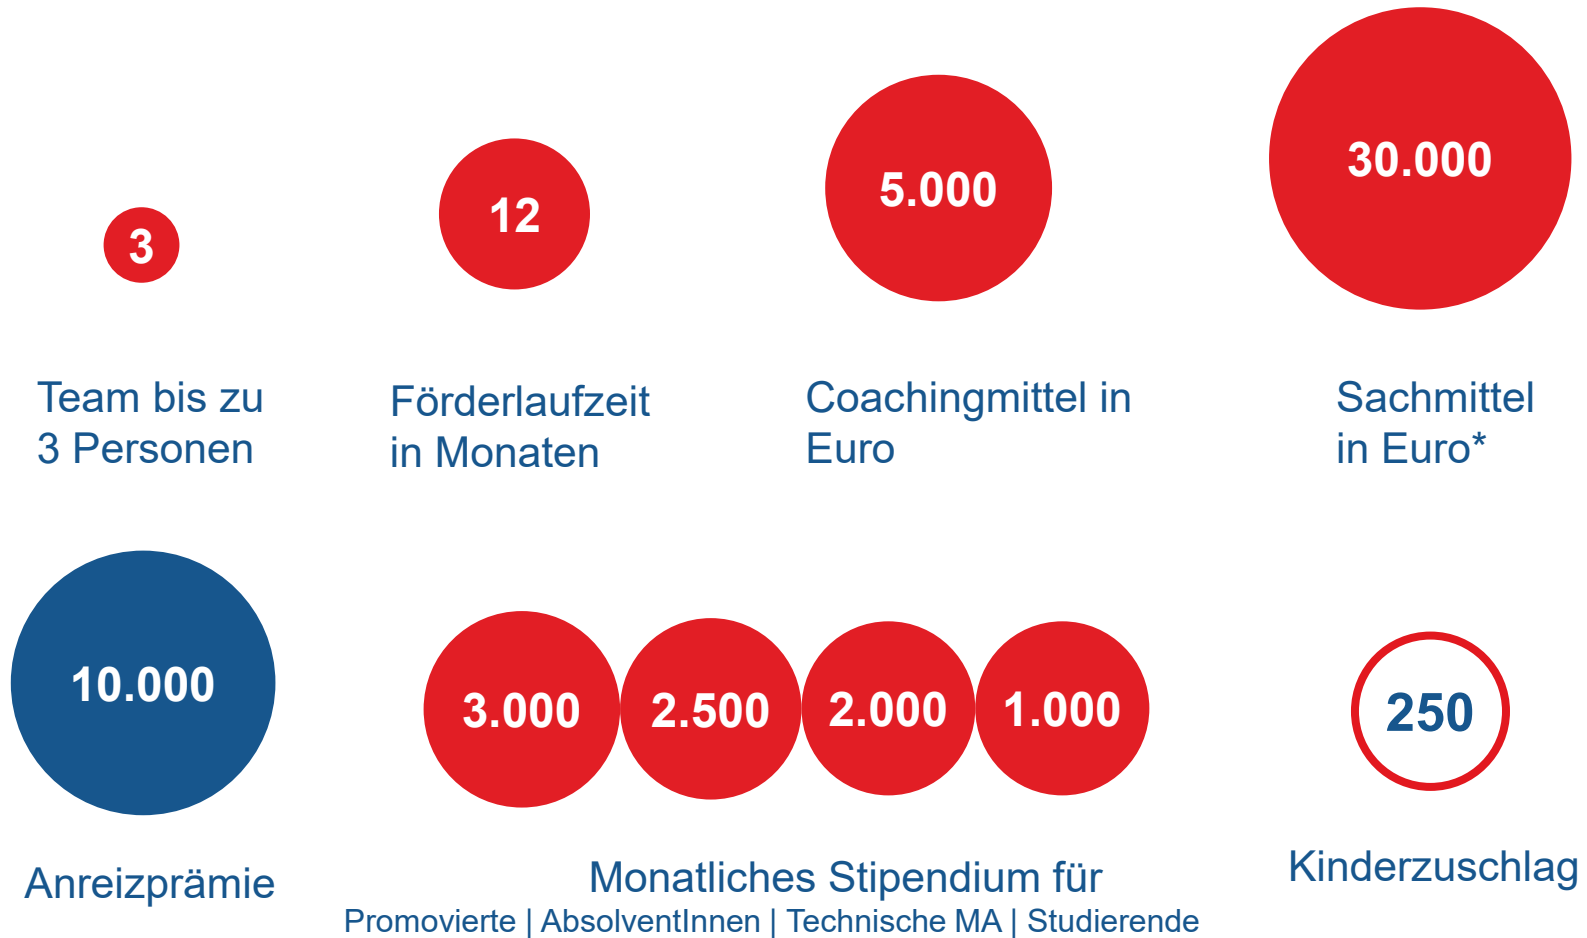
3

Team bis zu 3 Personen

12

Förderlaufzeit in Monaten

5.000

Coachingmittel in Euro

30.000

Sachmittel in Euro*

10.000

Anreizprämie

3.000 2.500 2.000 1.000

Monatliches Stipendium für
Promovierte | AbsolventInnen | Technische MA | Studierende

250

Kinderzuschlag